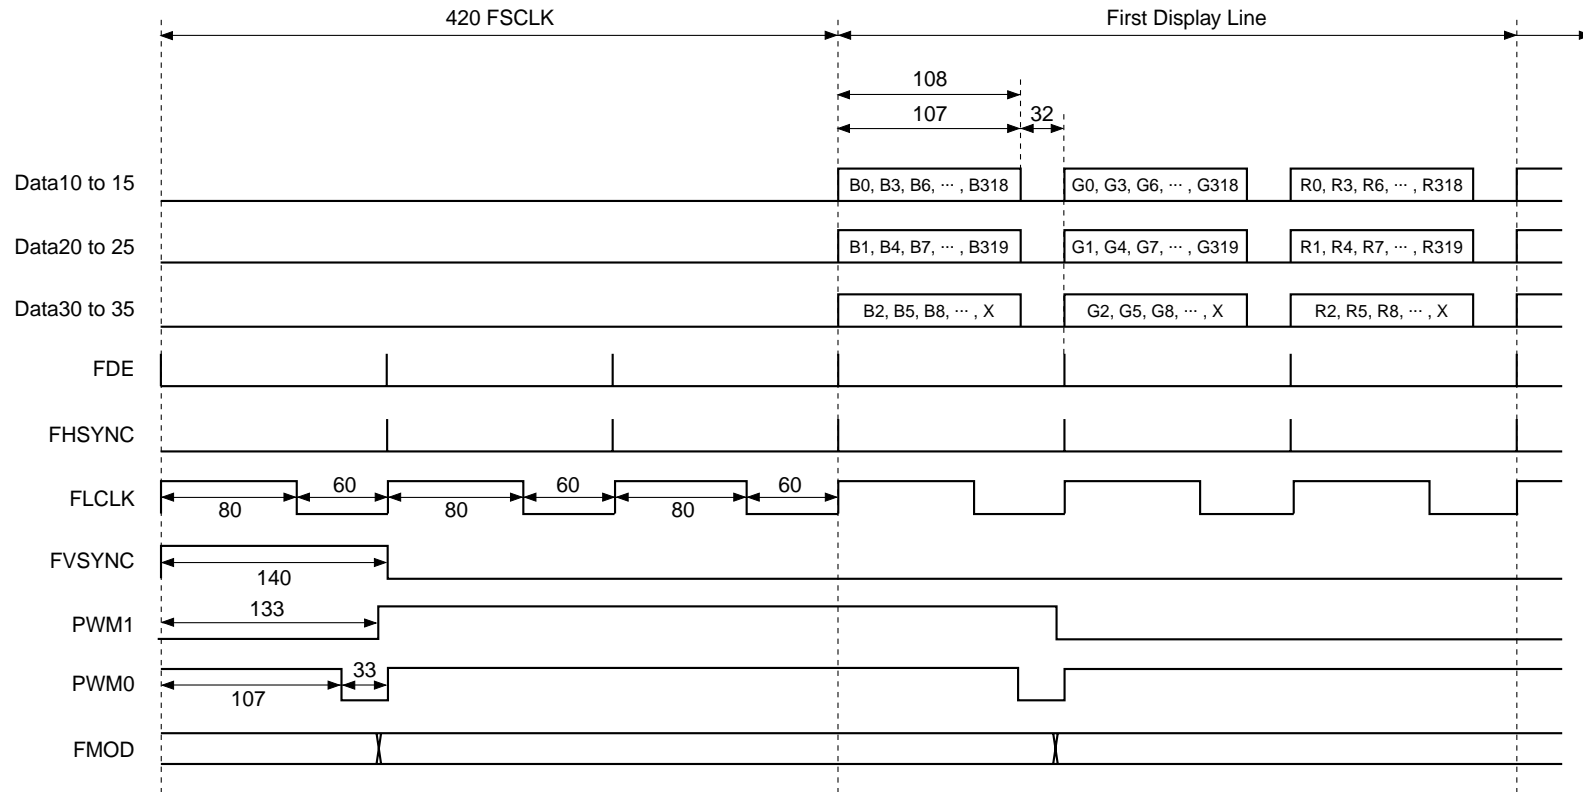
420 FSCLK

First Display Line

108

107

32

Data10 to 15

B0, B3, B6, ··· , B318

G0, G3, G6, ··· , G318

R0, R3, R6, ··· , R318

Data20 to 25

B1, B4, B7, ··· , B319

G1, G4, G7, ··· , G319

R1, R4, R7, ··· , R319

Data30 to 35

B2, B5, B8, ··· , X

G2, G5, G8, ··· , X

R2, R5, R8, ··· , X

FDE

FHSYNC

FLCLK

80

60

80

60

80

60

FVSYNC

140

PWM1

133

PWM0

107

33

FMOD